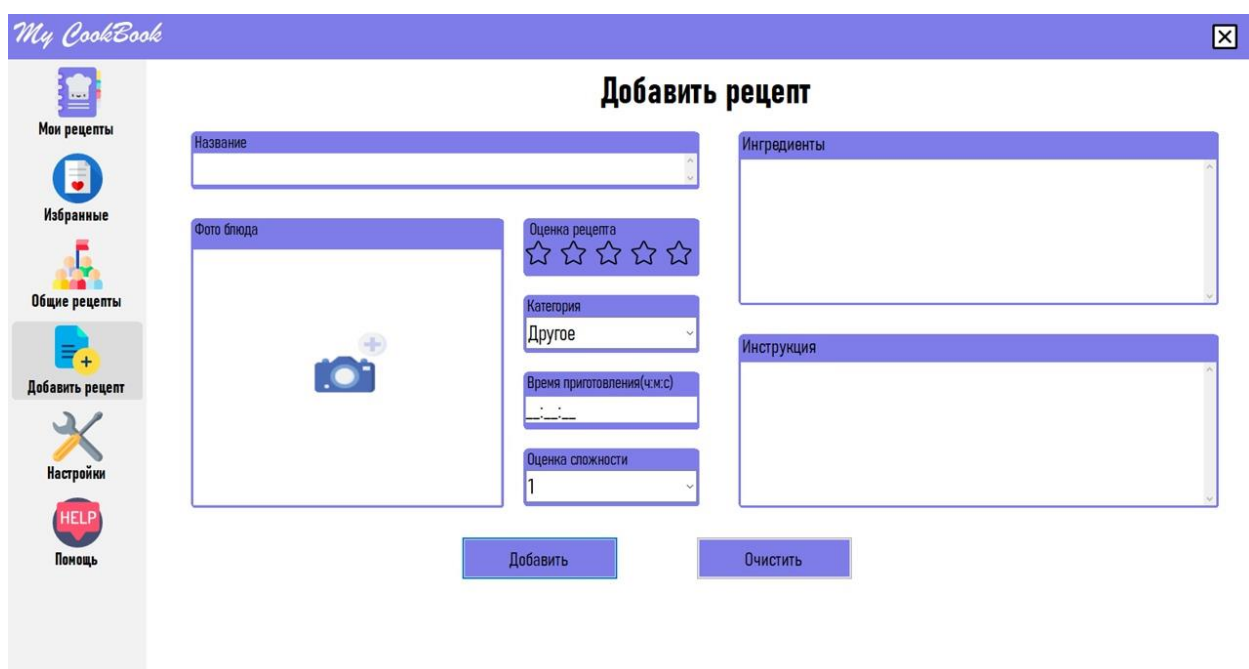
My CookBook

Мои рецепты

Избранные

Общие рецепты

Добавить рецепт

Настройки

HELP

Помощь

Добавить рецепт

Название

Фото блюда

Оценка рецепта

☆☆☆☆☆

Категория

Другое

Время приготовления(ч:м:с)

__:__:__

Оценка сложности

1

Ингредиенты

Инструкция

Добавить

Очистить